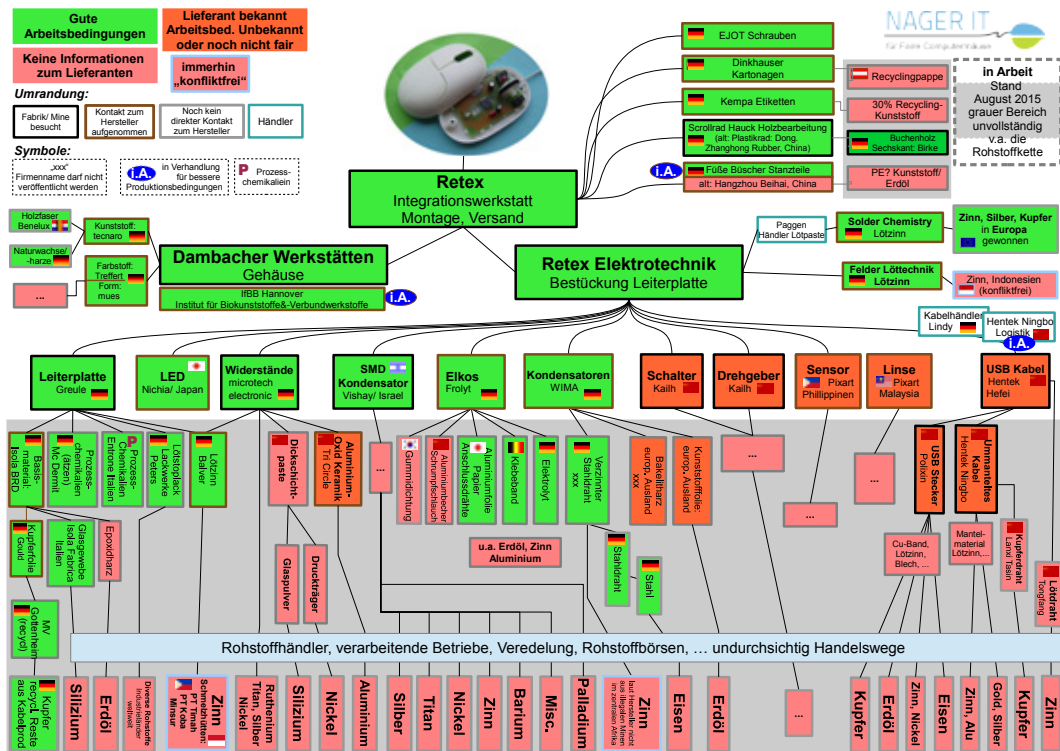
Gute Arbeitsbedingungen

Lieferant bekannt Arbeitsbed. Unbekannt oder noch nicht fair

Keine Informationen zum Lieferanten

immerhin „konfliktfrei"

Umrandung:

Fabrik/ Mine besucht

Kontakt zum Hersteller aufgenommen

Noch kein direkter Kontakt zum Hersteller

Händler

Symbole:

„xxx" Firmenname darf nicht veröffentlicht werden

i.A. in Verhandlung für bessere Produktionsbedingungen

P Prozess-chemikalien

NAGER IT

für faire Computerhäuser

EJOT Schrauben

Dinkhauser Kartonagen

Kempa Etiketten

Scrollrad Hauck Holzbearbeitung (alt: Plastikrad: Dong. Zhanghong Rubber, China)

i.A. Füße Büscher Stanzteile alt: Hangzhou Beihai, China

Recyclingpappe

30% Recycling-Kunststoff

Buchenholz Seckskant: Birke

PE? Kunststoff/ Erdöl

in Arbeit
Stand August 2015 grauer Bereich unvollständig v.a. die Rohstoffkette

Retex
Integrationswerkstatt Montage, Versand

Holzfaser Benelux

Naturwachse/ -harze

...

Kunststoff: tecnaro

Farbstoff: Treffert Form: mues

Dambacher Werkstätten
Gehäuse

IfBB Hannover Institut für Biokunststoffe&-Verbundwerkstoffe

i.A.

Paggen Händler Lötpaste

Solder Chemistry Lötzinn

Zinn, Silber, Kupfer in Europa gewonnen

Retex Elektrotechnik
Bestückung Leiterplatte

Felder Löttechnik Lötzinn

Zinn, Indonesien (konfliktfrei)

Kabelhändler Lindy

Hentek Ningbo Logistik

i.A.

Leiterplatte Greule

LED Nichia/ Japan

Widerstände microtech electronic

SMD Kondensator Vishay/ Israel

Elkos Frolyt

Kondensatoren WIMA

Schalter Kailh

Drehgeber Kailh

Sensor Pixart Phillippinen

Linse Pixart Malaysia

USB Kabel Hentek Hefei

Basismaterial Isola BRD

Prozesschemikalien (ätzen) Mc Dermit

P Prozesschemikalien Entrone Italien

Lötstopplack Lackwerke Peters

Lötzinn Balver

Dickschichtpaste

Aluminium-Oxid Keramik Tri Circle

...

Gummidichtung

Aluminiumbecher Schrumpfschlauch

Aluminiumfolie Papier Anschlussdrähte

Klebeband

Elektrolyt

Verzinnter Stahldraht xxx

Bakelitharz europ. Ausland xxx

Kunststoffteile europ. Ausland

...

...

...

USB Stecker Pollux

Ummanteltes Kabel Hentek Ningbo

Kupferfolie Gould

Glasgewebe Isola Fabrica Italien

Epoxidharz

Glaspulver

Druckträger

u.a. Erdöl, Zinn Aluminium

Stahldraht

Stahl

Cu-Band, Lötzinn, Blech, ...

Mantelmaterial Lötzinn,...

Kupferdraht Lanxi Jiasin

Lötdraht Tongling

MV Gottenheim (recycl)

Rohstoffhändler, verarbeitende Betriebe, Veredelung, Rohstoffbörsen, … undurchsichtig Handelswege

Kupfer recycl. Reste aus Kabelbrod

Silizium

Erdöl

Diverse Rohstoffe Industriehändler weltweit

Zinn Schmelzhütten: PT Timah PT Koba Minsur

Ruthenium Titan, Silber Nickel

Silizium

Nickel

Aluminium

Silber

Titan

Nickel

Zinn

Barium

Misc.

Palladium

Zinn laut Hersteller: nicht aus illegalen Minen im zentralen Afrika

Eisen

Erdöl

...

Kupfer

Erdöl

Zinn, Nickel

Eisen

Zinn, Alu

Gold, Silber

Kupfer

Zinn